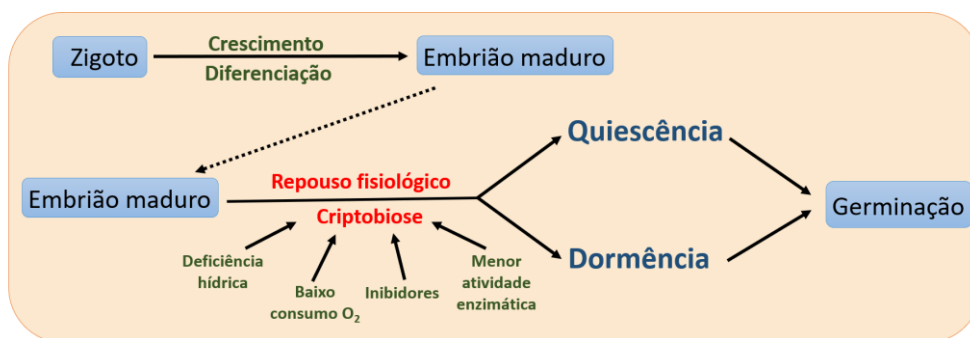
Zigoto

Crescimento

Diferenciação

Embrião maduro

Embrião maduro

Repouso fisiológico

Criptobiose

Quiescência

Dormência

Germinação

Deficiência hídrica

Baixo consumo $O_2$

Inibidores

Menor atividade enzimática